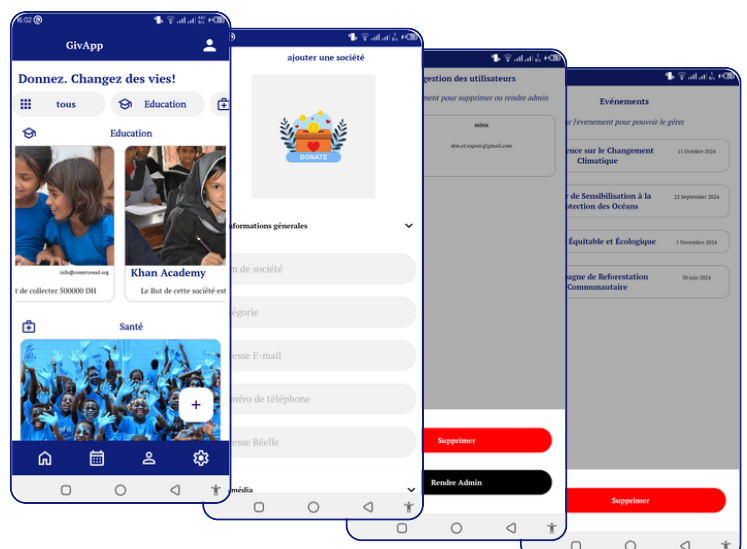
6:02
GivApp
Donnez. Changez des vies!
tous
Education
Education
info@roomtoread.org
t de collecter 500000 DH
Khan Academy
Le But de cette société est
Santé
+

ajouter une société
DONATE
nformations génerales
m de société
égorie
esse E-mail
méro de téléphone
esse Réelle
média

gestion des utilisateurs
ement pour supprimer ou rendre admin
mina
don.et.espoir@gmail.com
Supprimer
Rendre Admin

Evénements
r l'evenement pour pouvoir le gérer
rence sur le Changement Climatique
11 Octobre 2024
r de Sensibilisation à la otection des Océans
22 Septembre 2024
Équitable et Écologique
3 Novembre 2024
agne de Reforestation Communautaire
30 juin 2024
Supprimer